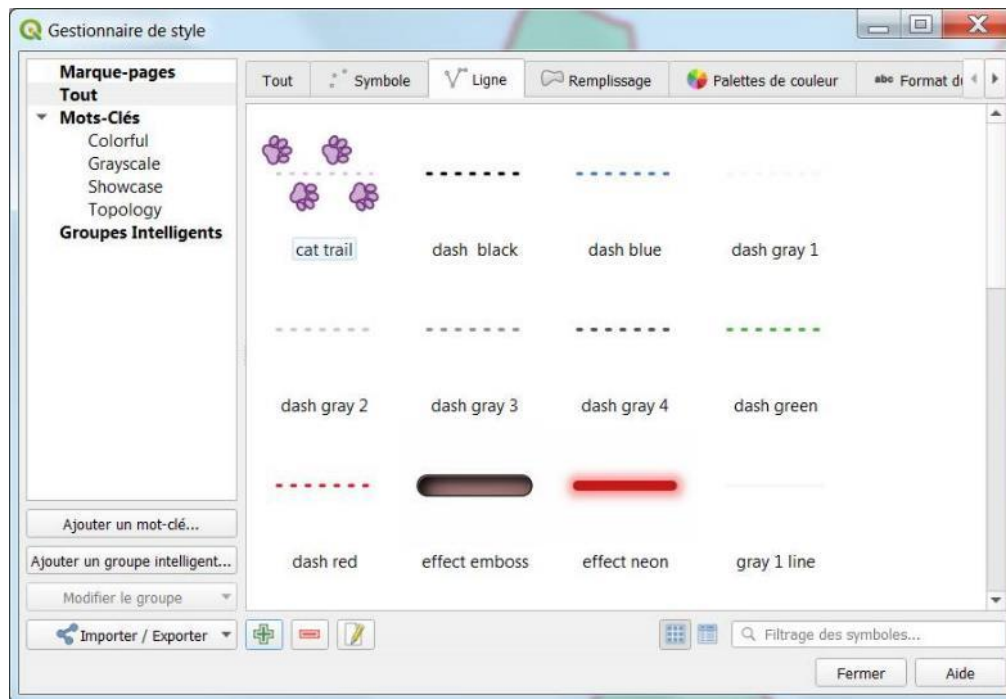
Gestionnaire de style

Marque-pages
Tout
Mots-Clés
Colorful
Grayscale
Showcase
Topology
Groupes Intelligents

Tout | Symbole | Ligne | Remplissage | Palettes de couleur | abc Format d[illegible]

cat trail
dash black
dash blue
dash gray 1
dash gray 2
dash gray 3
dash gray 4
dash green
dash red
effect emboss
effect neon
gray 1 line

Ajouter un mot-clé...
Ajouter un groupe intelligent...
Modifier le groupe
Importer / Exporter

Filtrage des symboles...

Fermer
Aide